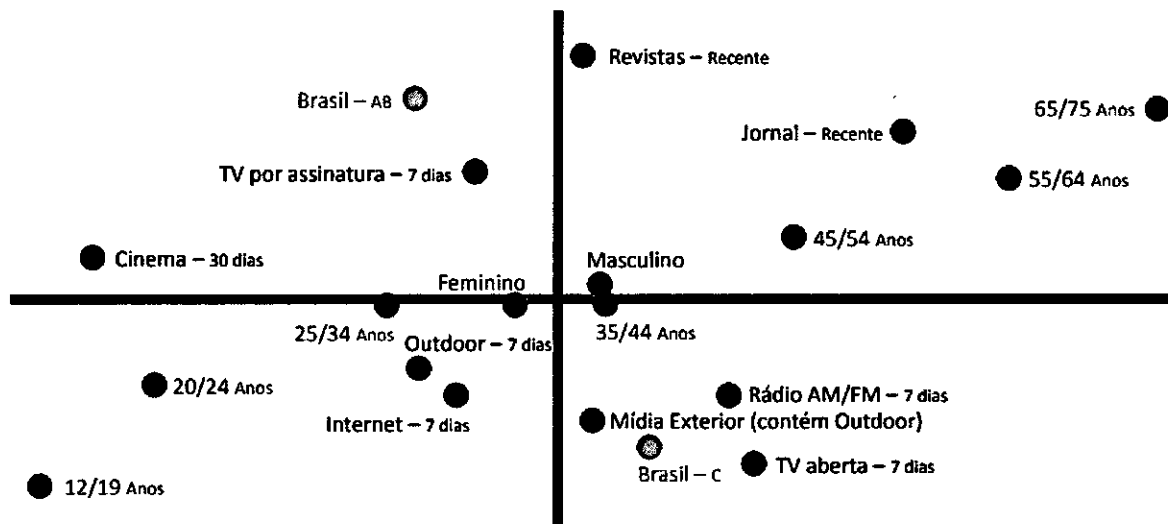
Revistas – Recente

Brasil – AB

65/75 Anos

Jornal – Recente

TV por assinatura – 7 dias

55/64 Anos

45/54 Anos

Cinema – 30 dias

Masculino

Feminino

25/34 Anos

Outdoor – 7 dias

35/44 Anos

20/24 Anos

Rádio AM/FM – 7 dias

Internet – 7 dias

Mídia Exterior (contém Outdoor)

Brasil – C

TV aberta – 7 dias

12/19 Anos